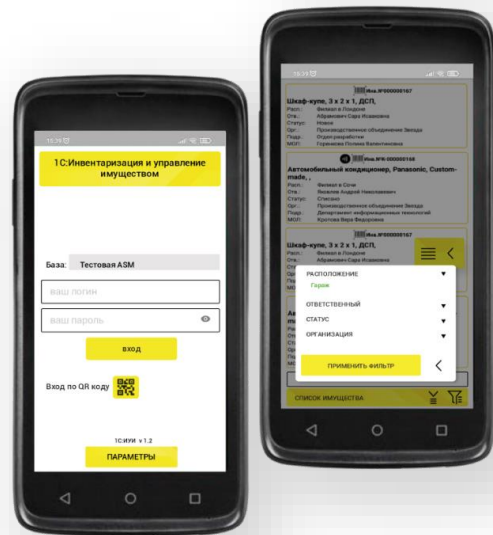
13:19

1С:Инвентаризация и управление имуществом

База: Тестовая ASM

ваш логин

ваш пароль

вход

Вход по QR коду

1С:ИУИ v 1.2

ПАРАМЕТРЫ

13:19

Инв.№00000000167

Шкаф-купе, 3 х 2 х 1, ДСП,

Расп.: Филиал в Лондоне
Отв.: Абрамович Сара Исааковна
Статус: Новое
Орг.: Производственное объединение Звезда
Подр.: Отдел разработки
МОЛ: Горюнова Полина Валентиновна

Инв.№00000168

Автомобильный кондиционер, Panasonic, Custom-made, ,

Расп.: Филиал в Сочи
Отв.: Беляев Андрей Николаевич
Статус: Списано
Орг.: Производственное объединение Звезда
Подр.: Департамент информационных технологий
МОЛ: Кротова Вера Федоровна

Инв.№00000167

Шкаф-купе, 3 х 2 х 1, ДСП,

РАСПОЛОЖЕНИЕ
Гараж

ОТВЕТСТВЕННЫЙ

СТАТУС

ОРГАНИЗАЦИЯ

ПРИМЕНИТЬ ФИЛЬТР

СПИСОК ИМУЩЕСТВА